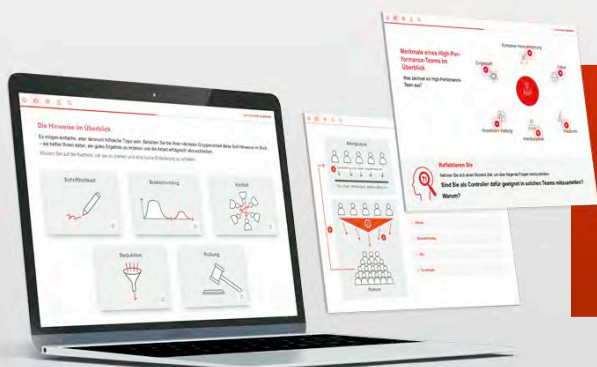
Die Hinweise im Überblick

Es mögen einfache, aber dennoch hilfreiche Tipps sein. Behalten Sie bei Ihrer nächsten Gruppenarbeit diese fünf Hinweise im Blick – sie helfen Ihnen dabei, ein gutes Ergebnis zu erzielen und die Arbeit erfolgreich abzuschließen.

Klicken Sie auf die Kacheln, um sie zu drehen und eine kurze Erläuterung zu erhalten.

Schriftlichkeit

Kräfteverteilung

Vielfalt

Reduktion

Prüfung

Merkmale eines High-Performance-Teams im Überblick

Was zeichnet ein High-Performance-Team aus?

Komplexe Herausforderung

Ergebnis

Fokus

Kreativität + Prüfung

Methoden

Reflektieren Sie

Nehmen Sie sich einen Moment Zeit, um über folgende Fragen nachzudenken:

Sind Sie als Controller dafür geeignet in solchen Teams mitzuarbeiten? Warum?

Arbeitsgruppe

Team

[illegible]

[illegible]

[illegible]

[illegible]